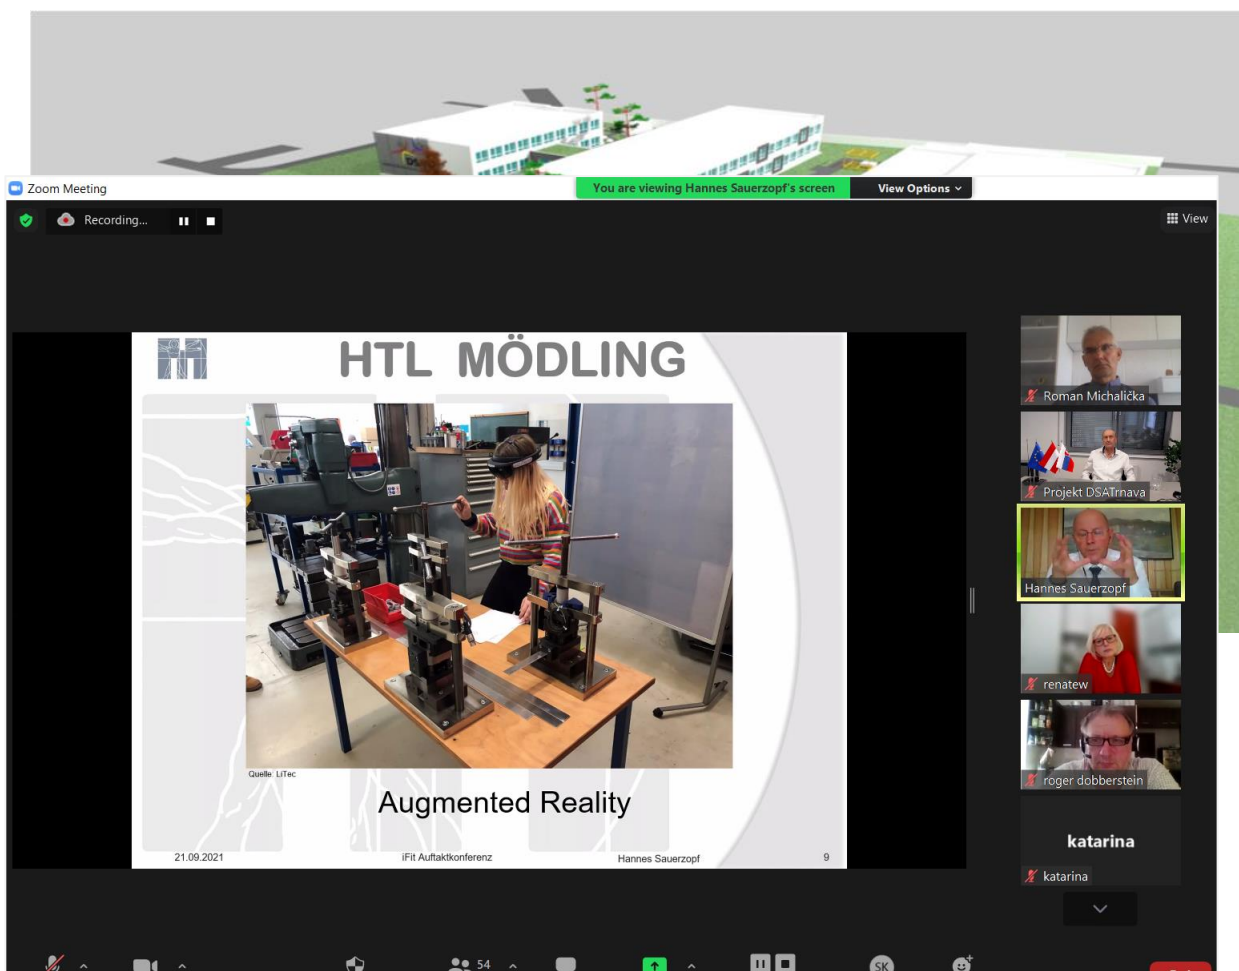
Zoom Meeting

You are viewing Hannes Sauerzopf's screen

View Options

Recording...

View

HTL MÖDLING

Quelle: LiTec

Augmented Reality

21.09.2021

iFit Auftaktkonferenz

Hannes Sauerzopf

9

Roman Michalička

Projekt DSATrnava

Hannes Sauerzopf

renatew

roger dobberstein

katarina

katarina

54

SK